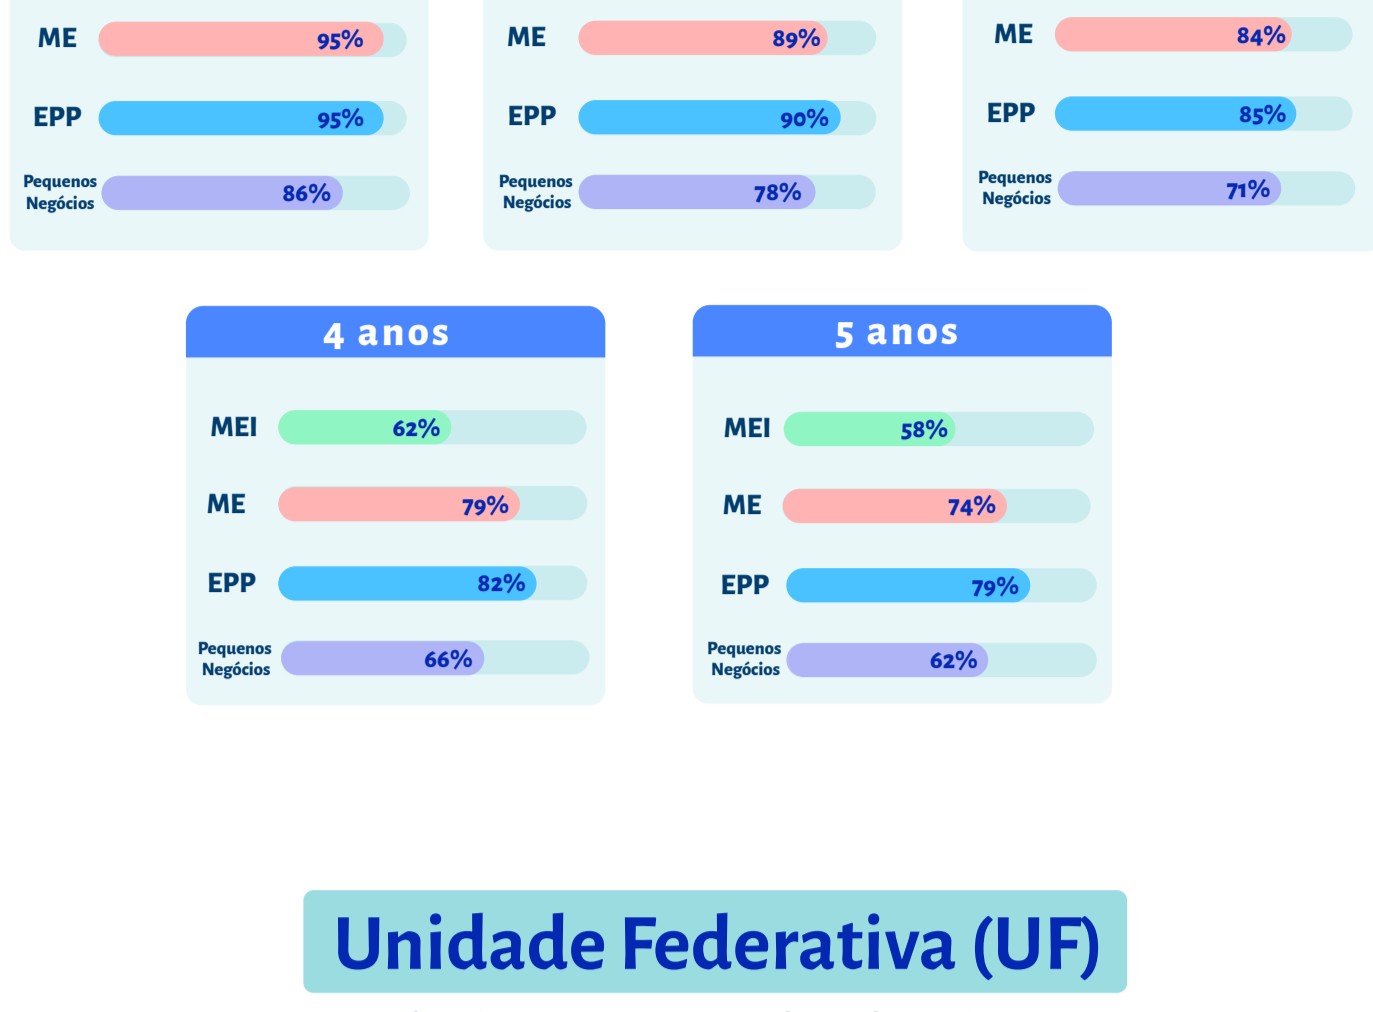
ME 95%
EPP 95%
Pequenos Negócios 86%

ME 89%
EPP 90%
Pequenos Negócios 78%

ME 84%
EPP 85%
Pequenos Negócios 71%

4 anos
MEI 62%
ME 79%
EPP 82%
Pequenos Negócios 66%

5 anos
MEI 58%
ME 74%
EPP 79%
Pequenos Negócios 62%

Unidade Federativa (UF)